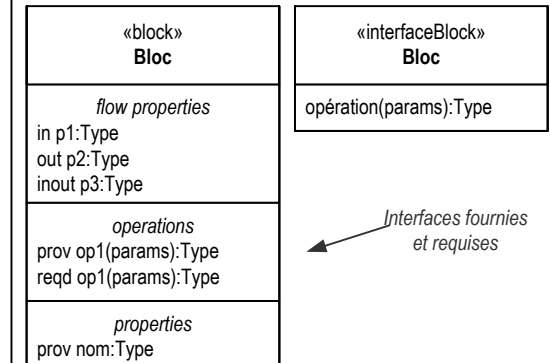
«block»
Bloc

flow properties
in p1:Type
out p2:Type
inout p3:Type

operations
prov op1(params):Type
reqd op1(params):Type

properties
prov nom:Type

«interfaceBlock»
Bloc

opération(params):Type

Interfaces fournies et requises